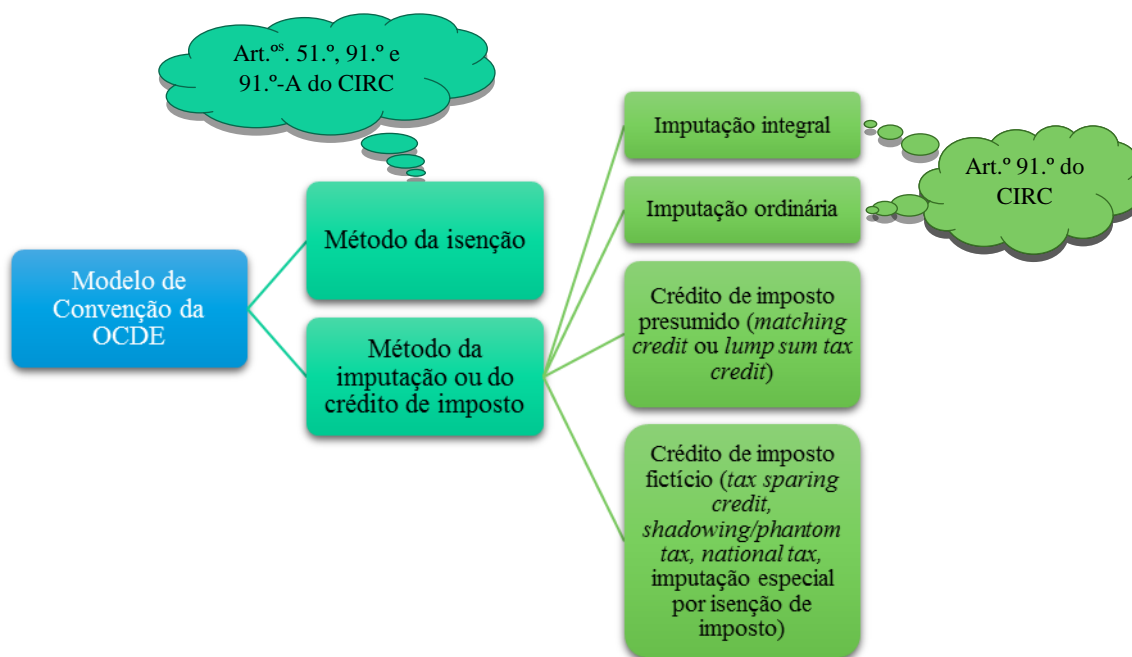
Art.$^{os}$. 51.º, 91.º e 91.º-A do CIRC

Modelo de Convenção da OCDE

Método da isenção

Método da imputação ou do crédito de imposto

Imputação integral

Art.º 91.º do CIRC

Imputação ordinária

Crédito de imposto presumido (*matching credit* ou *lump sum tax credit*)

Crédito de imposto fictício (*tax sparing credit, shadowing/phantom tax, national tax,* imputação especial por isenção de imposto)